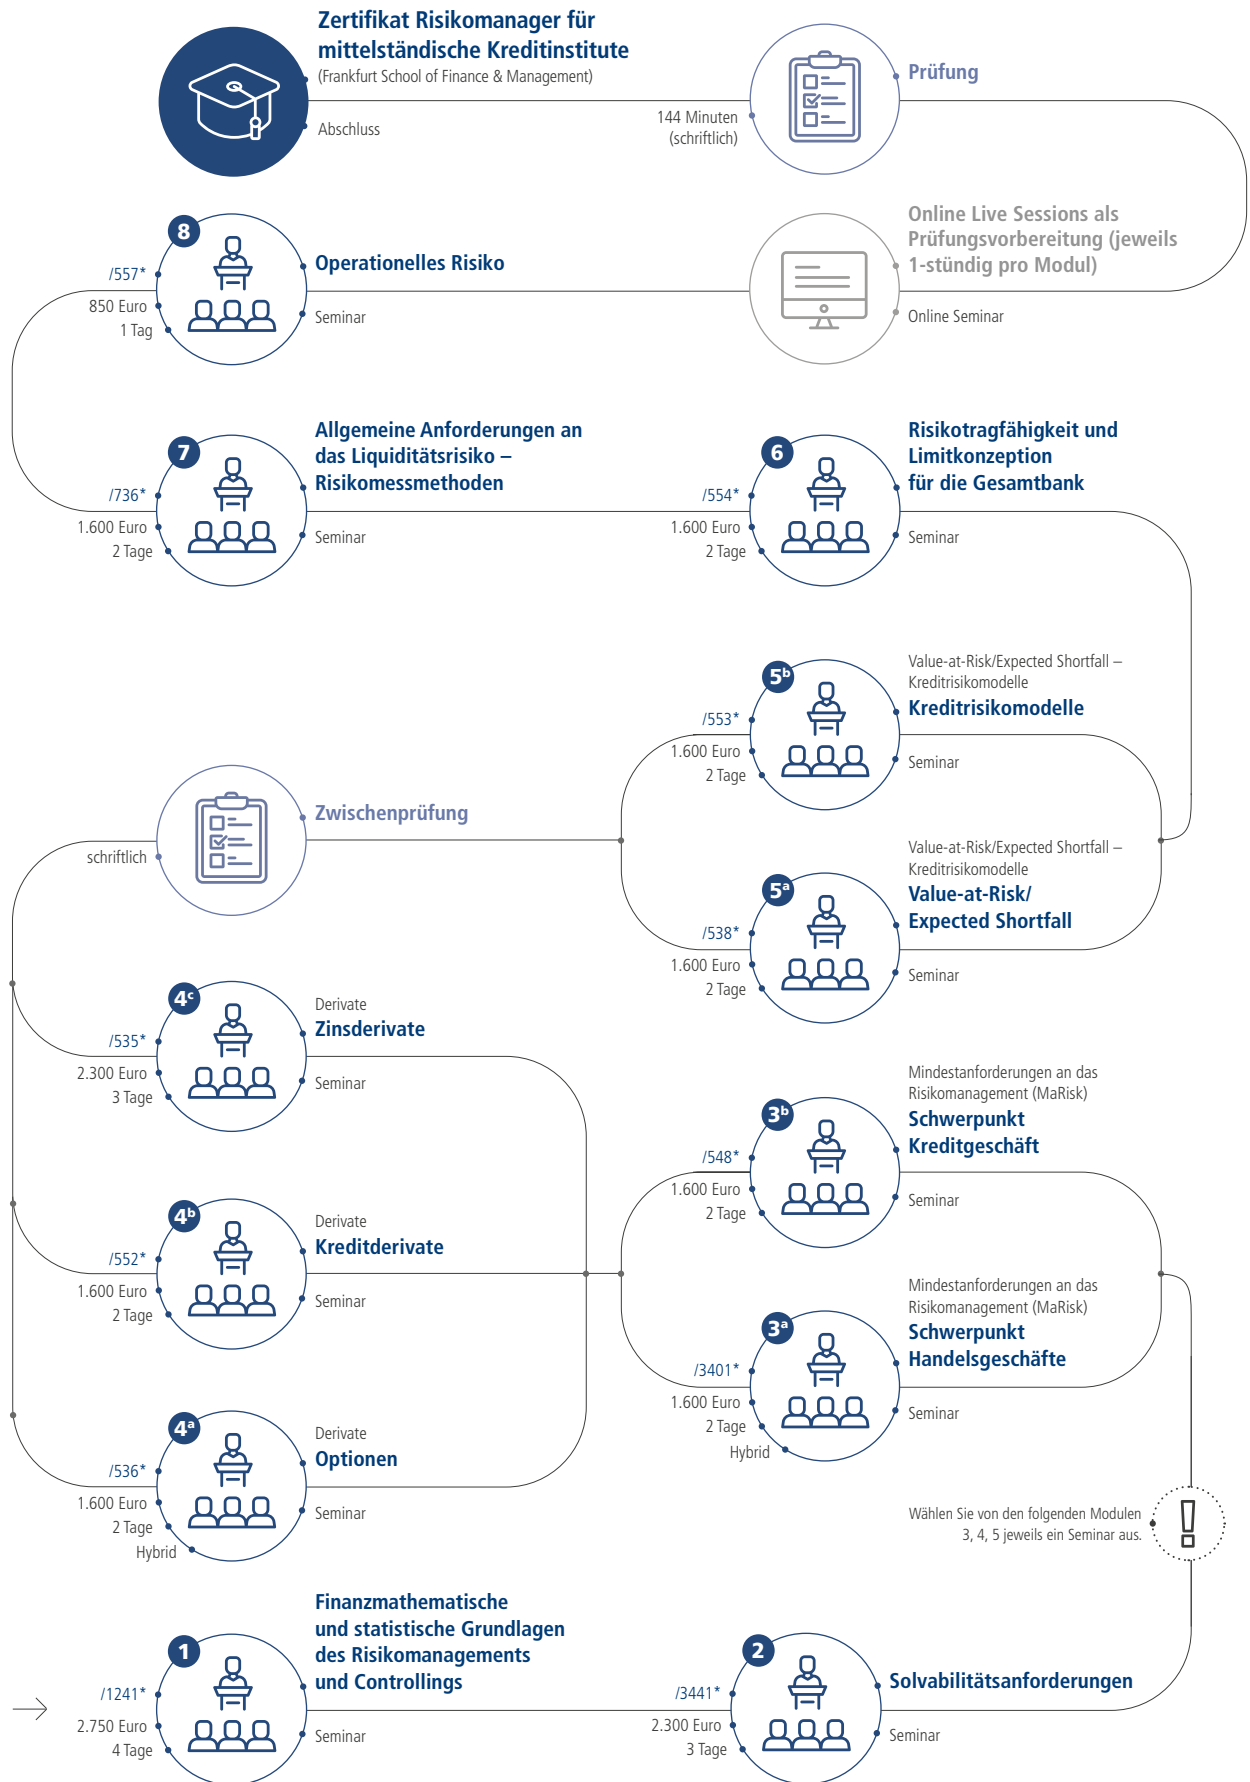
Zertifikat Risikomanager für mittelständische Kreditinstitute
(Frankfurt School of Finance & Management)
Abschluss

144 Minuten (schriftlich)
Prüfung

8
/557*
850 Euro
1 Tag
Operationelles Risiko
Seminar

Online Live Sessions als Prüfungsvorbereitung (jeweils 1-stündig pro Modul)
Online Seminar

7
/736*
1.600 Euro
2 Tage
Allgemeine Anforderungen an das Liquiditätsrisiko – Risikomessmethoden
Seminar

6
/554*
1.600 Euro
2 Tage
Risikotragfähigkeit und Limitkonzeption für die Gesamtbank
Seminar

5b
/553*
1.600 Euro
2 Tage
Value-at-Risk/Expected Shortfall – Kreditrisikomodelle
Kreditrisikomodelle
Seminar

schriftlich
Zwischenprüfung

5a
/538*
1.600 Euro
2 Tage
Value-at-Risk/Expected Shortfall – Kreditrisikomodelle
Value-at-Risk/ Expected Shortfall
Seminar

4c
/535*
2.300 Euro
3 Tage
Derivate
Zinsderivate
Seminar

3b
/548*
1.600 Euro
2 Tage
Mindestanforderungen an das Risikomanagement (MaRisk)
Schwerpunkt Kreditgeschäft
Seminar

4b
/552*
1.600 Euro
2 Tage
Derivate
Kreditderivate
Seminar

3a
/3401*
1.600 Euro
2 Tage
Hybrid
Mindestanforderungen an das Risikomanagement (MaRisk)
Schwerpunkt Handelsgeschäfte
Seminar

4a
/536*
1.600 Euro
2 Tage
Hybrid
Derivate
Optionen
Seminar

Wählen Sie von den folgenden Modulen 3, 4, 5 jeweils ein Seminar aus.

1
/1241*
2.750 Euro
4 Tage
Finanzmathematische und statistische Grundlagen des Risikomanagements und Controllings
Seminar

2
/3441*
2.300 Euro
3 Tage
Solvabilitätsanforderungen
Seminar